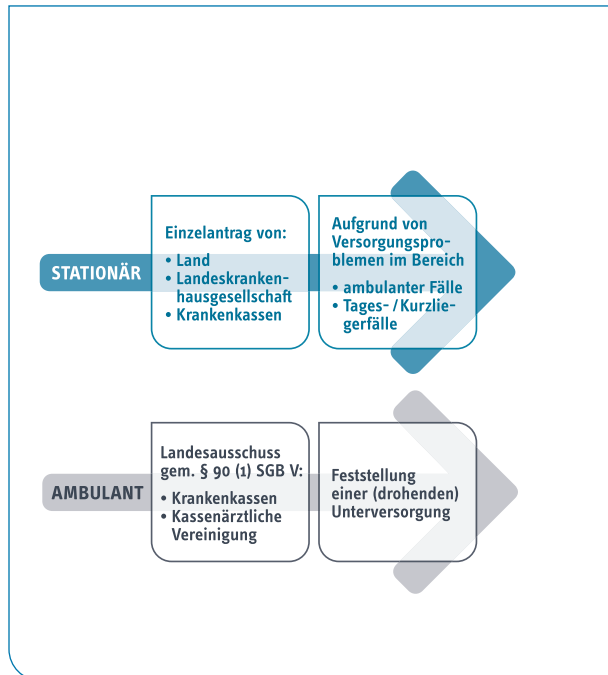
STATIONÄR

Einzelantrag von:
• Land
• Landeskrankenhausgesellschaft
• Krankenkassen

Aufgrund von Versorgungsproblemen im Bereich
• ambulanter Fälle
• Tages- / Kurzliegerfälle

AMBULANT

Landesausschuss gem. § 90 (1) SGB V:
• Krankenkassen
• Kassenärztliche Vereinigung

Feststellung einer (drohenden) Unterversorgung